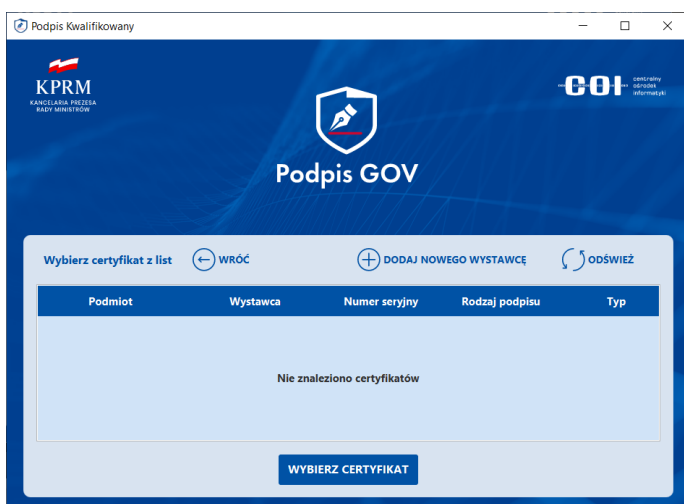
Podpis Kwalifikowany

KPRM
KANCELARIA PREZESA RADY MINISTRÓW

COI centralny ośrodek informatyki

Podpis GOV

Wybierz certyfikat z list

WRÓĆ

DODAJ NOWEGO WYSTAWCĘ

ODŚWIEŻ

| Podmiot | Wystawca | Numer seryjny | Rodzaj podpisu | Typ |
|---|---|---|---|---|

Nie znaleziono certyfikatów

WYBIERZ CERTYFIKAT